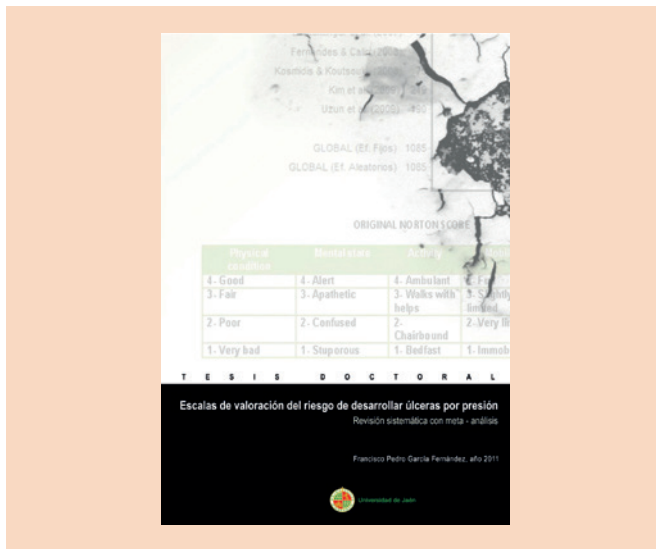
Fernandes & Cal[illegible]
Kosmidis & Koutsou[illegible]
Kim et al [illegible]
Uzun et al (2009) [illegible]

GLOBAL (Ef. Fijos) 1085
GLOBAL (Ef. Aleatorios) 1085

ORIGINAL NORTON SCORE

| Physical condition | Mental state | Activity | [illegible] |
|---|---|---|---|
| 4 - Good | 4 - Alert | 4 - Ambulant | 4 - F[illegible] |
| 3 - Fair | 3 - Apathetic | 3 - Walks with helps | 3 - Slightly limited |
| 2 - Poor | 2 - Confused | 2 - Chairbound | 2 - Very li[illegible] |
| 1 - Very bad | 1 - Stuporous | 1 - Bedfast | 1 - Immob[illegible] |

T E S I S D O C T O R A L

Escalas de valoración del riesgo de desarrollar úlceras por presión
Revisión sistemática con meta - análisis

Francisco Pedro García Fernández, año 2011

Universidad de Jaén